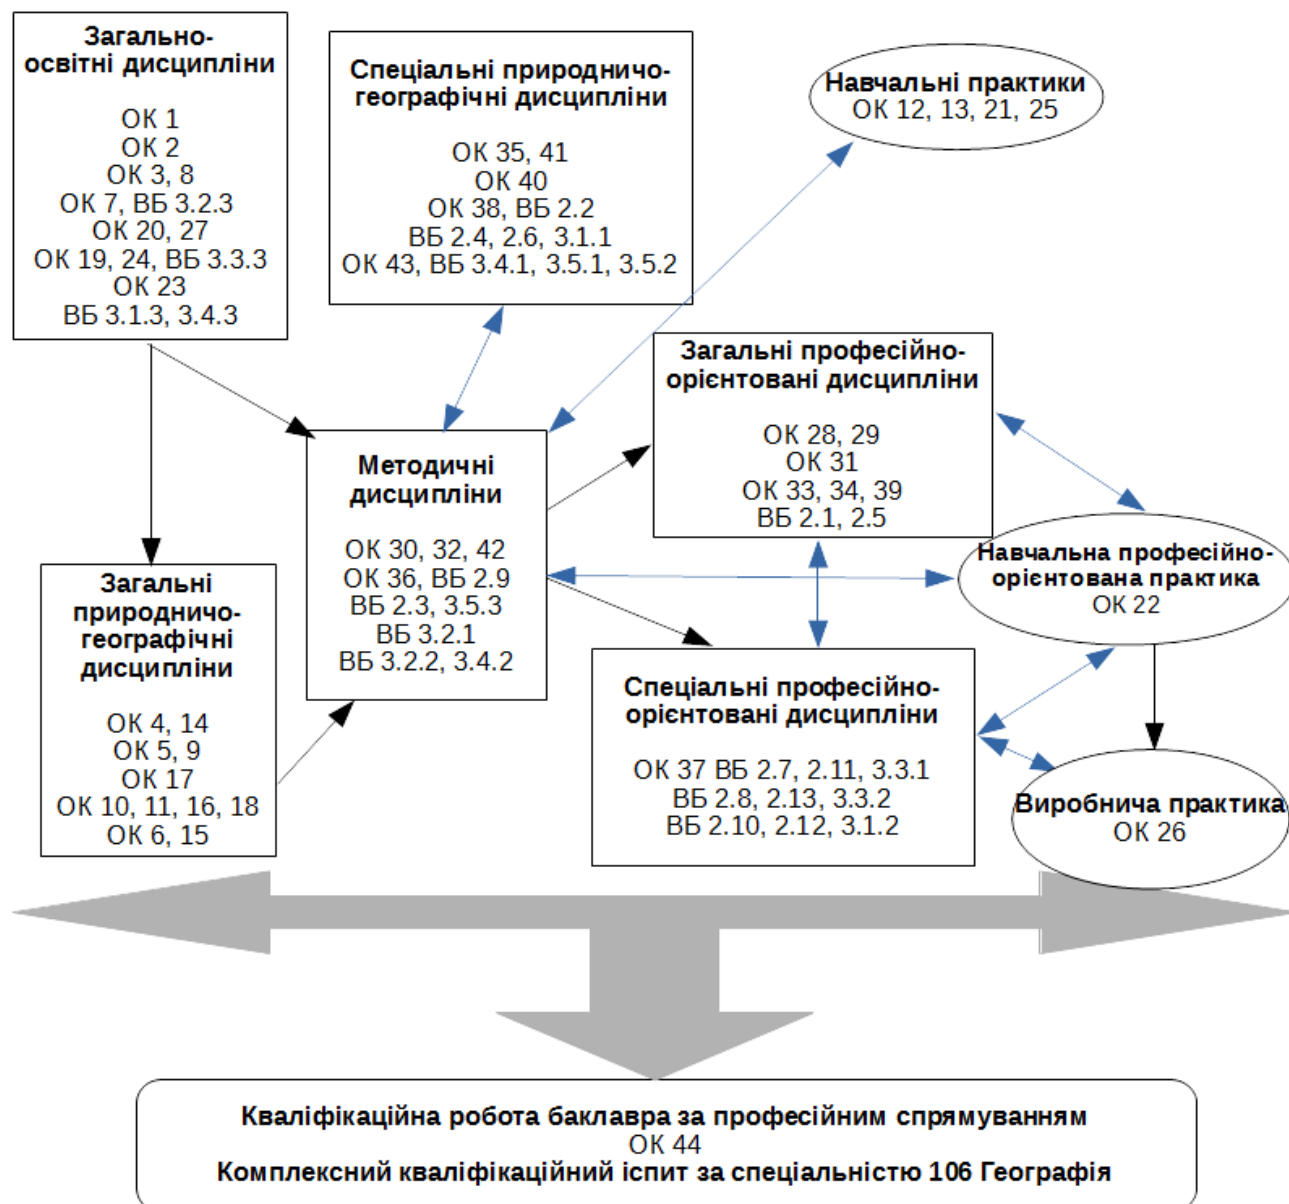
Загально-освітні дисципліни

ОК 1
ОК 2
ОК 3, 8
ОК 7, ВБ 3.2.3
ОК 20, 27
ОК 19, 24, ВБ 3.3.3
ОК 23
ВБ 3.1.3, 3.4.3

Спеціальні природничо-географічні дисципліни

ОК 35, 41
ОК 40
ОК 38, ВБ 2.2
ВБ 2.4, 2.6, 3.1.1
ОК 43, ВБ 3.4.1, 3.5.1, 3.5.2

Навчальні практики
ОК 12, 13, 21, 25

Загальні професійно-орієнтовані дисципліни

ОК 28, 29
ОК 31
ОК 33, 34, 39
ВБ 2.1, 2.5

Методичні дисципліни

ОК 30, 32, 42
ОК 36, ВБ 2.9
ВБ 2.3, 3.5.3
ВБ 3.2.1
ВБ 3.2.2, 3.4.2

Навчальна професійно-орієнтована практика
ОК 22

Загальні природничо-географічні дисципліни

ОК 4, 14
ОК 5, 9
ОК 17
ОК 10, 11, 16, 18
ОК 6, 15

Спеціальні професійно-орієнтовані дисципліни

ОК 37 ВБ 2.7, 2.11, 3.3.1
ВБ 2.8, 2.13, 3.3.2
ВБ 2.10, 2.12, 3.1.2

Виробнича практика
ОК 26

Кваліфікаційна робота баклавра за професійним спрямуванням
ОК 44
Комплексний кваліфікаційний іспит за спеціальністю 106 Географія